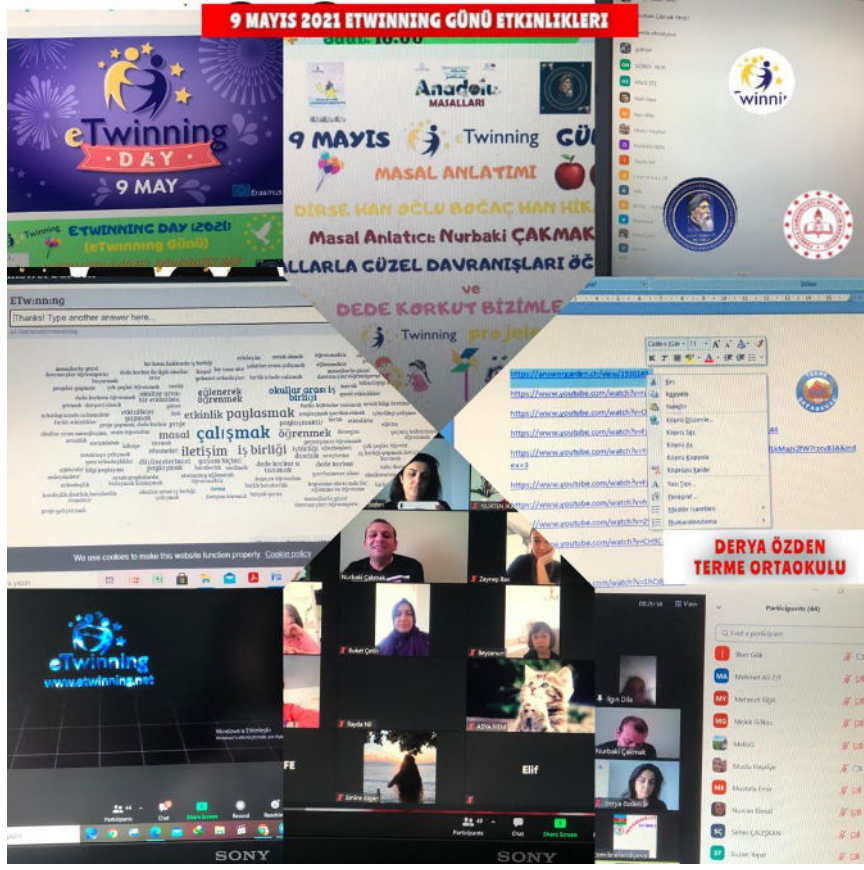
9 MAYIS 2021 ETWINNING GÜNÜ ETKİNLİKLERİ

eTwinning DAY
9 MAY

ETWINNING DAY (2021)
(eTwinning Günü)

Saat: 10:00
Anadolu MASALLARI
9 MAYIS eTwinning GÜN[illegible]
MASAL ANLATIMI
DİRSE HAN OĞLU BOĞAÇ HAN HİK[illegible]
Masal Anlatıcı: Nurbaki ÇAKMAK
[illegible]ALLARLA GÜZEL DAVRANIŞLARI Ö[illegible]
ve
DEDE KORKUT BİZİMLE
eTwinning projeleri

eTwinning

ETwinning
Thanks! Type another answer here...

eğlenerek öğrenmek
okullar arası iş birliği
etkinlik paylaşmak
masal çalışmak öğrenmek
iletişim iş birliği
dede korkut

We use cookies to make this website function properly. Cookie policy

https://answergarden.ch/view/15914
https://www.youtube.com/watch?v=
https://www.youtube.com/watch?v=
https://www.youtube.com/watch?v=
https://www.youtube.com/watch?v=
https://www.youtube.com/watch?v=
https://www.youtube.com/watch?v=

Kes
Kopyala
Yapıştır
Köprü Düzenle...
Köprü Aç
Köprüyü Kopyala
Köprüyü Kaldır
Yazı Tipi...
Paragraf...
Numaralandırma

DERYA ÖZDEN
TERME ORTAOKULU

eTwinning
www.etwinning.net

Nurbaki Çakmak
Zeynep Bav
Buket Çetin
Beyza
Reyda Nil
Elif
Emine Akşan

Participants (44)
Find a participant
Mehmet Ali
Melek Gökçe
Mustafa Emir
Nurbaki Çakmak
Derya Özden
Sener ÇALIŞKAN
Suzan Topal

Participants
Chat
Share Screen
Record
Reactions

SONY
SONY